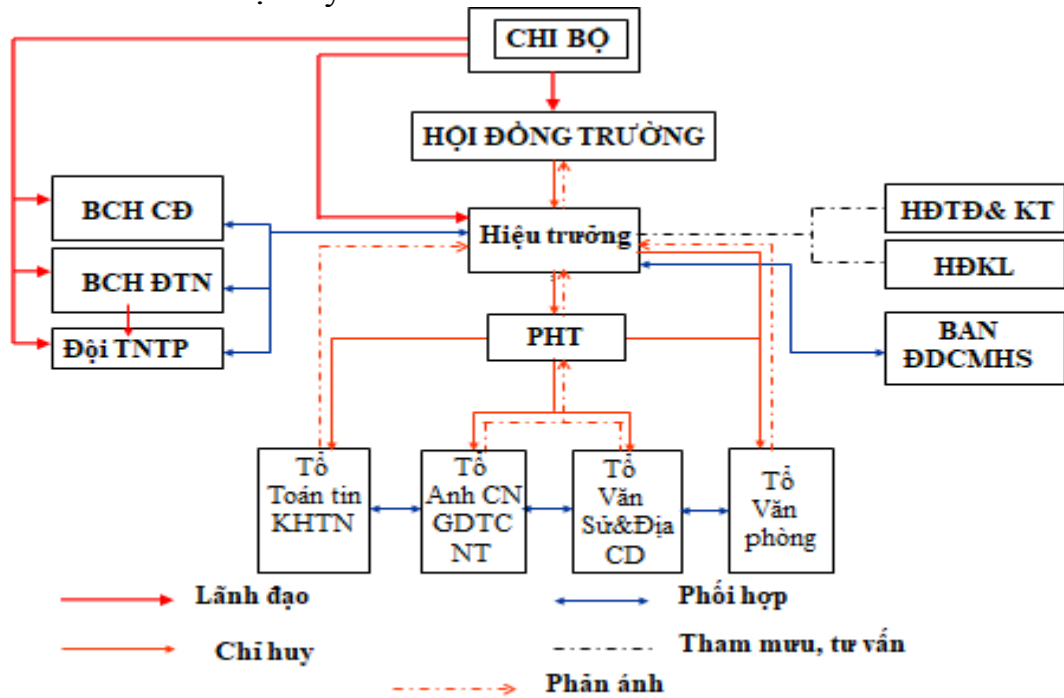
CHI BỘ

HỘI ĐỒNG TRƯỜNG

BCH CĐ

BCH ĐTN

Đội TNTP

Hiệu trưởng

HĐTĐ& KT

HĐKL

PHT

BAN ĐDCMHS

Tổ Toán tin KHTN

Tổ Anh CN GDTC NT

Tổ Văn Sử&Địa CD

Tổ Văn phòng

Lãnh đạo

Chỉ huy

Phối hợp

Tham mưu, tư vấn

Phản ánh